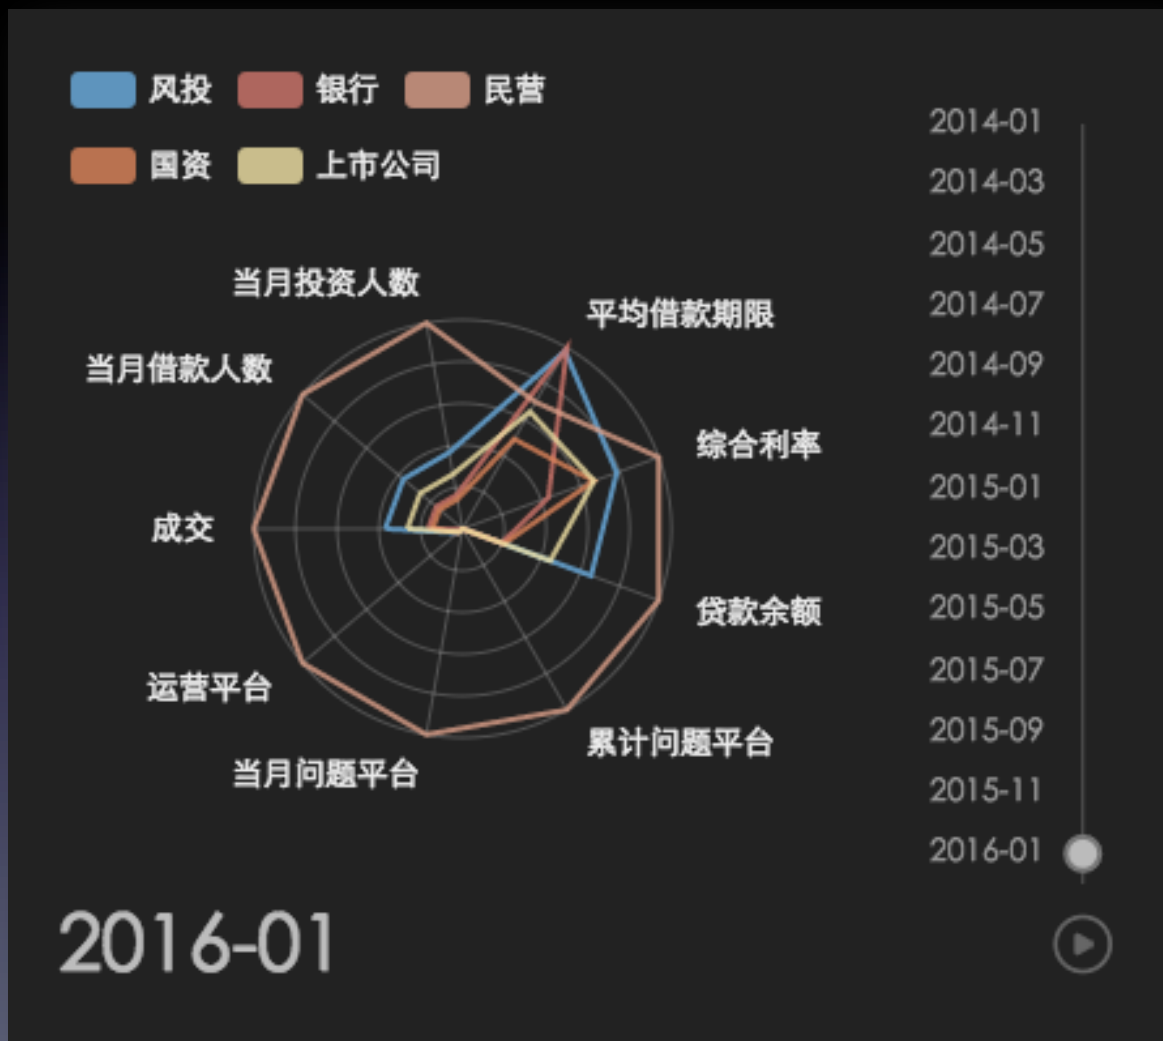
风投 银行 民营
国资 上市公司

当月投资人数
平均借款期限
当月借款人数
综合利率
成交
贷款余额
运营平台
累计问题平台
当月问题平台

2014-01
2014-03
2014-05
2014-07
2014-09
2014-11
2015-01
2015-03
2015-05
2015-07
2015-09
2015-11
2016-01

2016-01